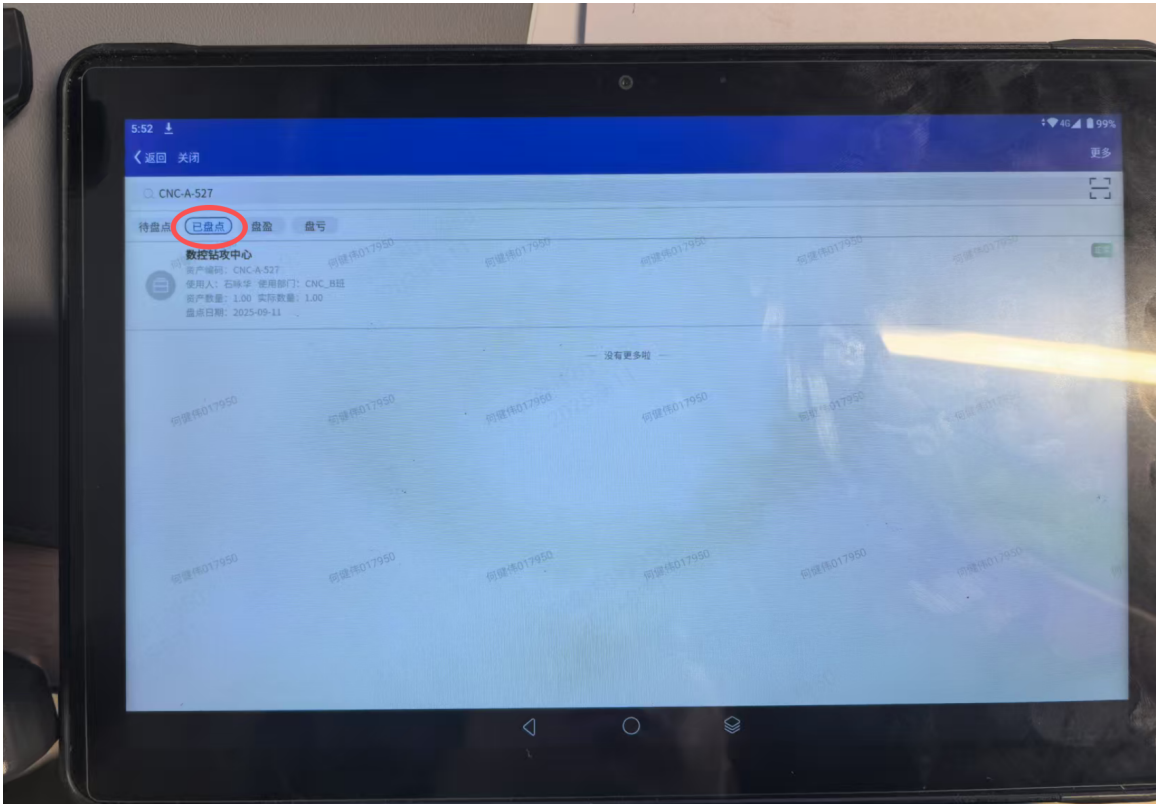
5:52

4G 99%

返回 关闭

更多

CNC-A-527

待盘点 已盘点 盘盈 盘亏

数控钻攻中心
资产编码：CNC-A-527
使用人：石咏华 使用部门：CNC_B班
资产数量：1.00 实际数量：1.00
盘点日期：2025-09-11

— 没有更多啦 —

何健伟017950 何健伟017950 何健伟017950 何健伟017950 何健伟017950 何健伟017950 何健伟017950 何健伟017950 何健伟017950 何健伟017950 何健伟017950 何健伟017950 何健伟017950 何健伟017950 何健伟017950 何健伟017950 何健伟017950 何健伟017950